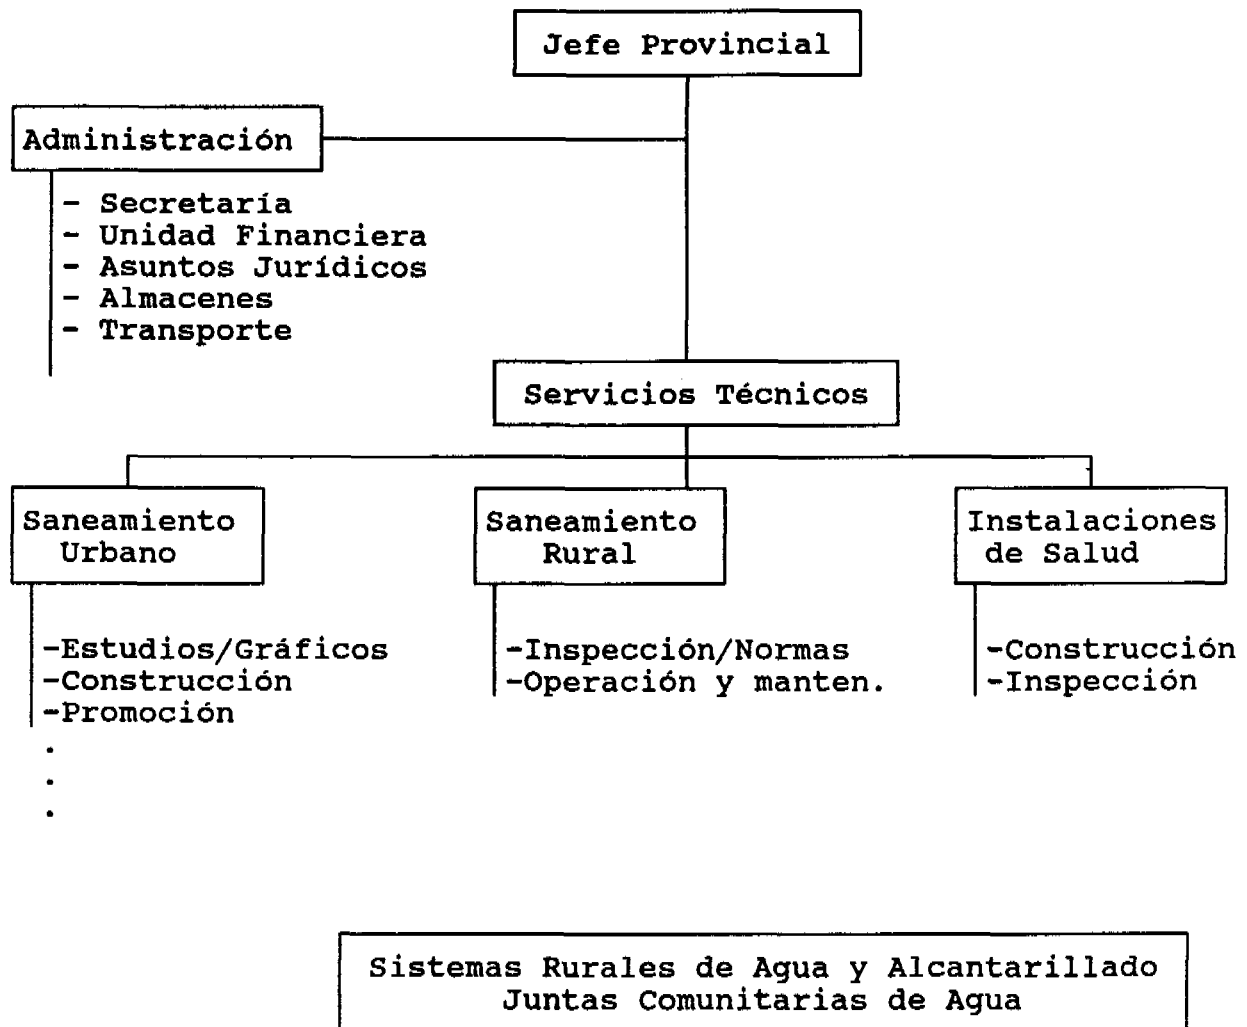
Jefe Provincial

Administración

- Secretaría
- Unidad Financiera
- Asuntos Jurídicos
- Almacenes
- Transporte

Servicios Técnicos

Saneamiento Urbano

-Estudios/Gráficos
-Construcción
-Promoción
.
.
.

Saneamiento Rural

-Inspección/Normas
-Operación y manten.

Instalaciones de Salud

-Construcción
-Inspección

Sistemas Rurales de Agua y Alcantarillado
Juntas Comunitarias de Agua